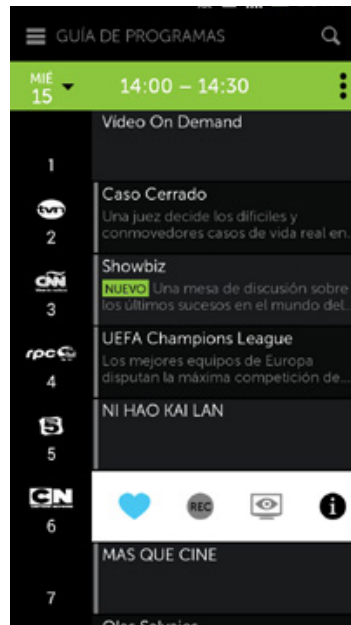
GUÍA DE PROGRAMAS

MIÉ 15

14:00 – 14:30

Video On Demand

1

Caso Cerrado
Una juez decide los difíciles y conmovedores casos de vida real en...

tvn
2

Showbiz
NUEVO Una mesa de discusión sobre los últimos sucesos en el mundo del...

CNN
3

UEFA Champions League
Los mejores equipos de Europa disputan la máxima competición de...

rpc
4

NI HAO KAI LAN

5

CN
6

REC

MAS QUE CINE

7

Olga Salvnica